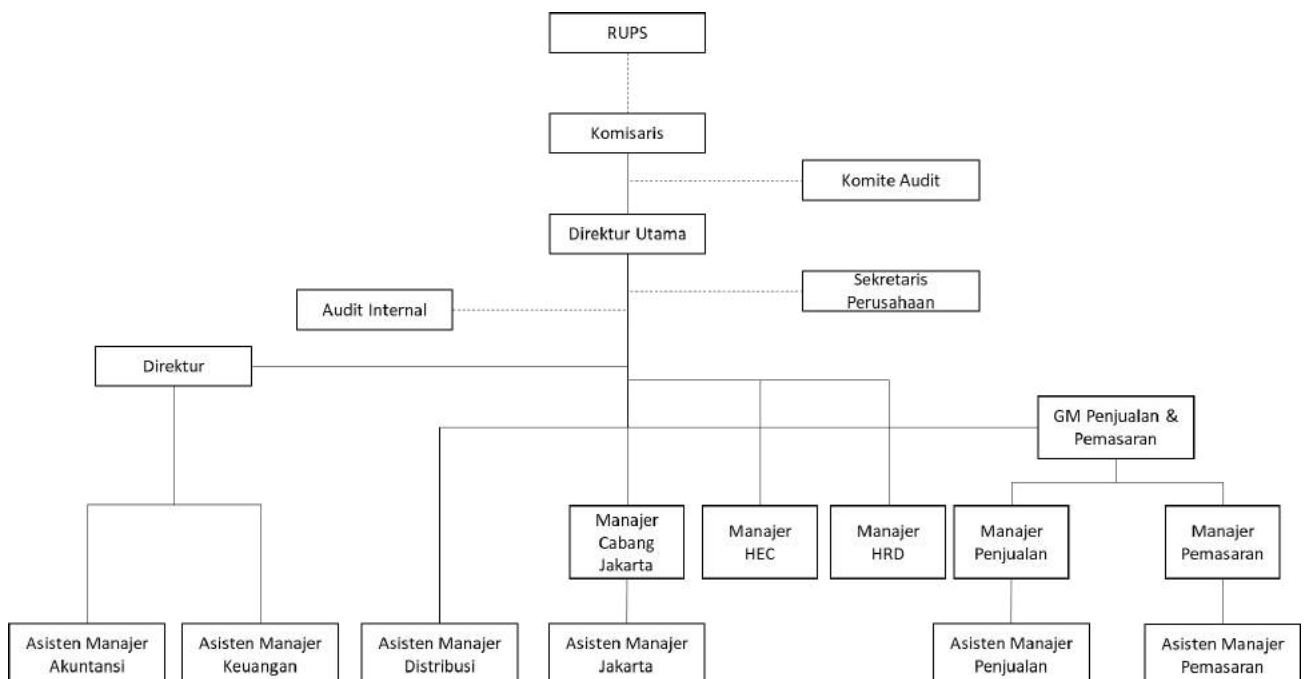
RUPS

Komisaris

Komite Audit

Direktur Utama

Sekretaris Perusahaan

Audit Internal

Direktur

GM Penjualan & Pemasaran

Manajer Cabang Jakarta

Manajer HEC

Manajer HRD

Manajer Penjualan

Manajer Pemasaran

Asisten Manajer Akuntansi

Asisten Manajer Keuangan

Asisten Manajer Distribusi

Asisten Manajer Jakarta

Asisten Manajer Penjualan

Asisten Manajer Pemasaran